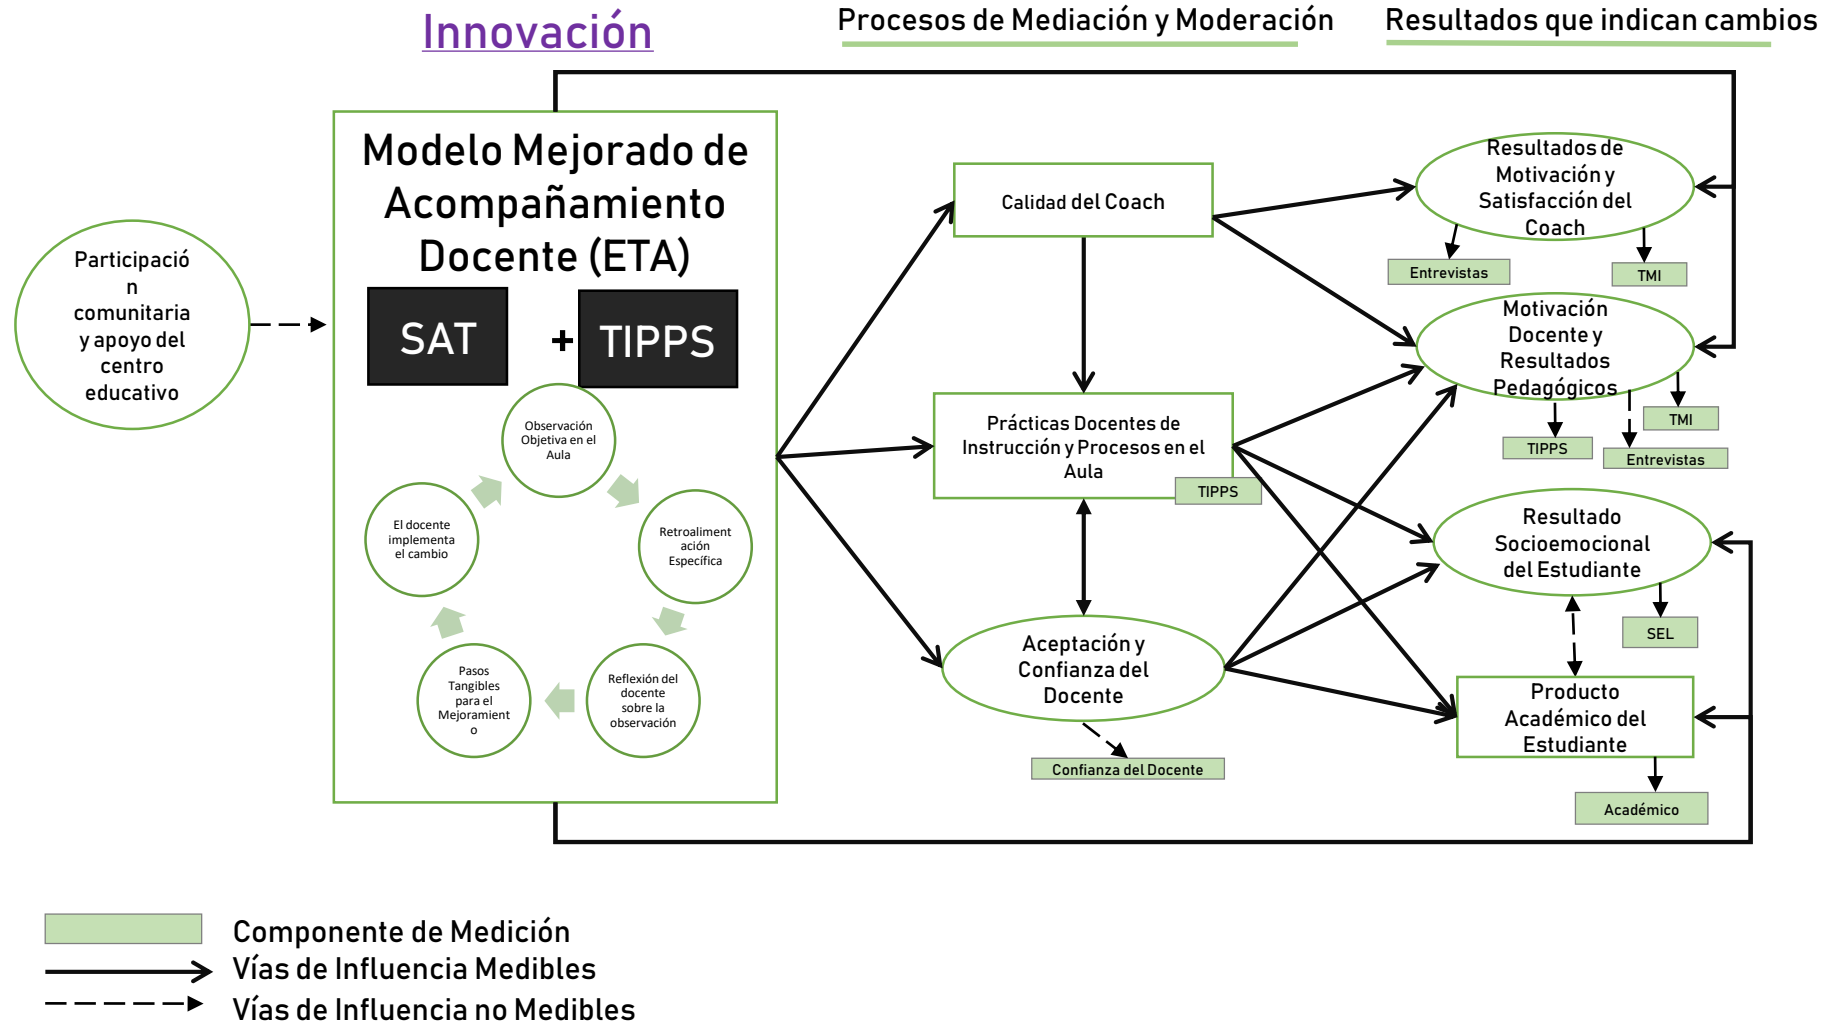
Innovación

Procesos de Mediación y Moderación

Resultados que indican cambios

Participación comunitaria y apoyo del centro educativo

Modelo Mejorado de Acompañamiento Docente (ETA)

SAT + TIPPS

Observación Objetiva en el Aula

Retroalimentación Específica

Reflexión del docente sobre la observación

Pasos Tangibles para el Mejoramiento

El docente implementa el cambio

Calidad del Coach

Prácticas Docentes de Instrucción y Procesos en el Aula

TIPPS

Aceptación y Confianza del Docente

Confianza del Docente

Resultados de Motivación y Satisfacción del Coach

Entrevistas

TMI

Motivación Docente y Resultados Pedagógicos

TIPPS

TMI

Entrevistas

Resultado Socioemocional del Estudiante

SEL

Producto Académico del Estudiante

Académico

Componente de Medición

Vías de Influencia Medibles

Vías de Influencia no Medibles